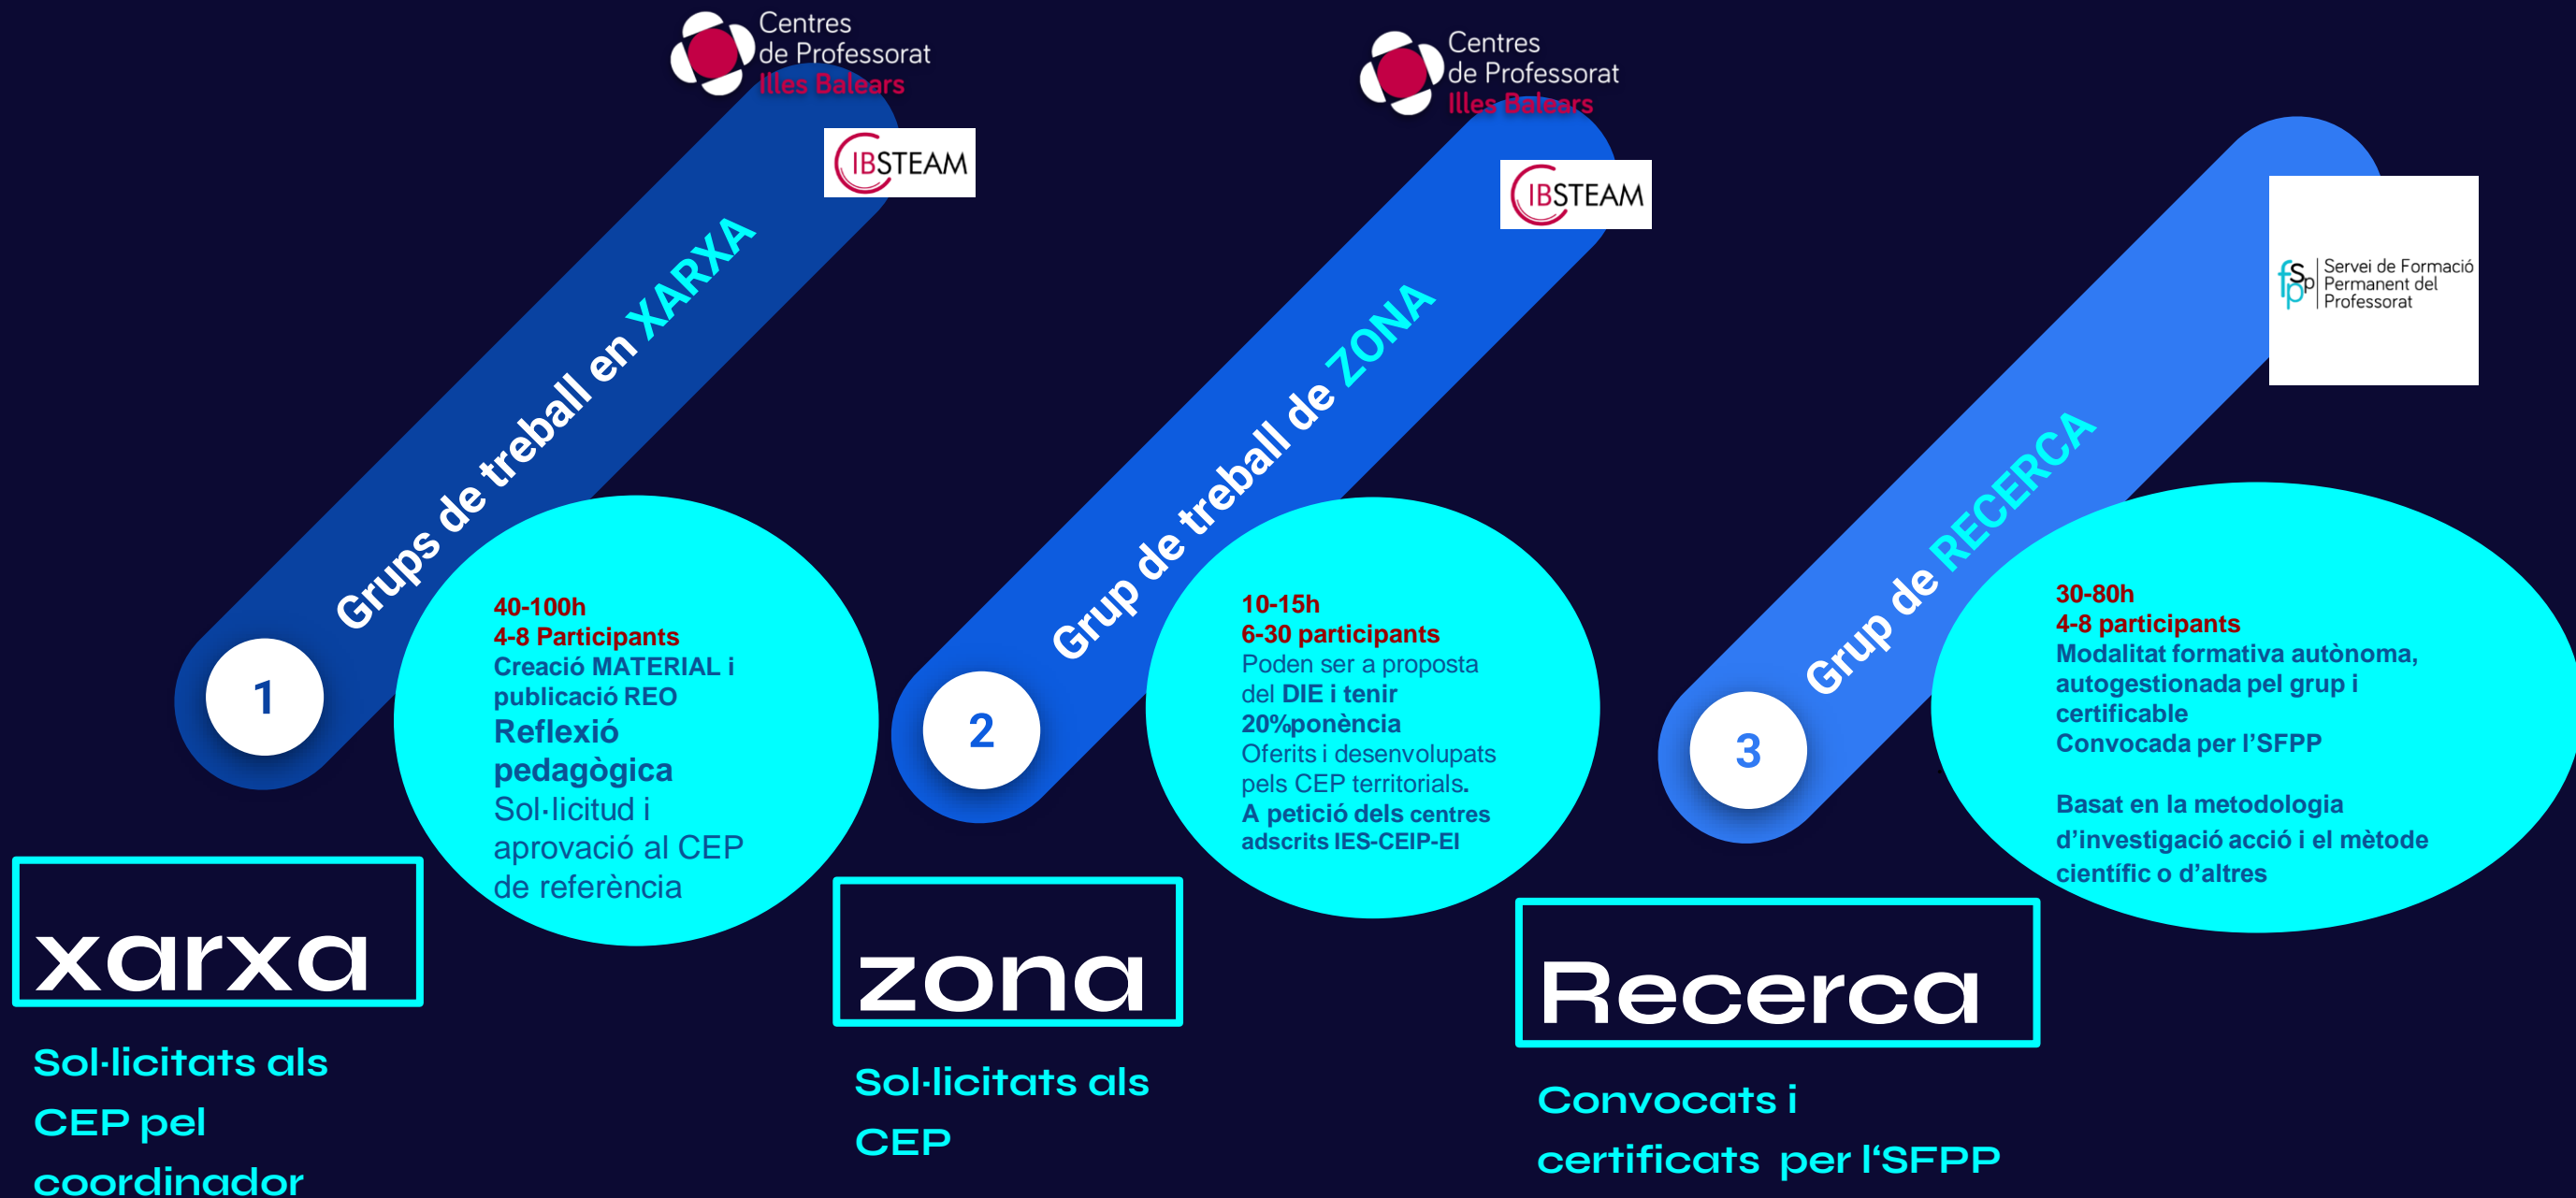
Centres de Professorat Illes Balears

IBSTEAM

Grups de treball en XARXA

1

40-100h
4-8 Participants
Creació MATERIAL i publicació REO
Reflexió pedagògica
Sol·licitud i aprovació al CEP de referència

xarxa

Sol·licitats als CEP pel coordinador

Centres de Professorat Illes Balears

IBSTEAM

Grup de treball de ZONA

2

10-15h
6-30 participants
Poden ser a proposta del DIE i tenir 20%ponència
Oferits i desenvolupats pels CEP territorials.
A petició dels centres adscrits IES-CEIP-EI

zona

Sol·licitats als CEP

fsp Servei de Formació Permanent del Professorat

Grup de RECERCA

3

30-80h
4-8 participants
Modalitat formativa autònoma, autogestionada pel grup i certificable
Convocada per l'SFPP

Basat en la metodologia d'investigació acció i el mètode científic o d'altres

Recerca

Convocats i certificats per l'SFPP